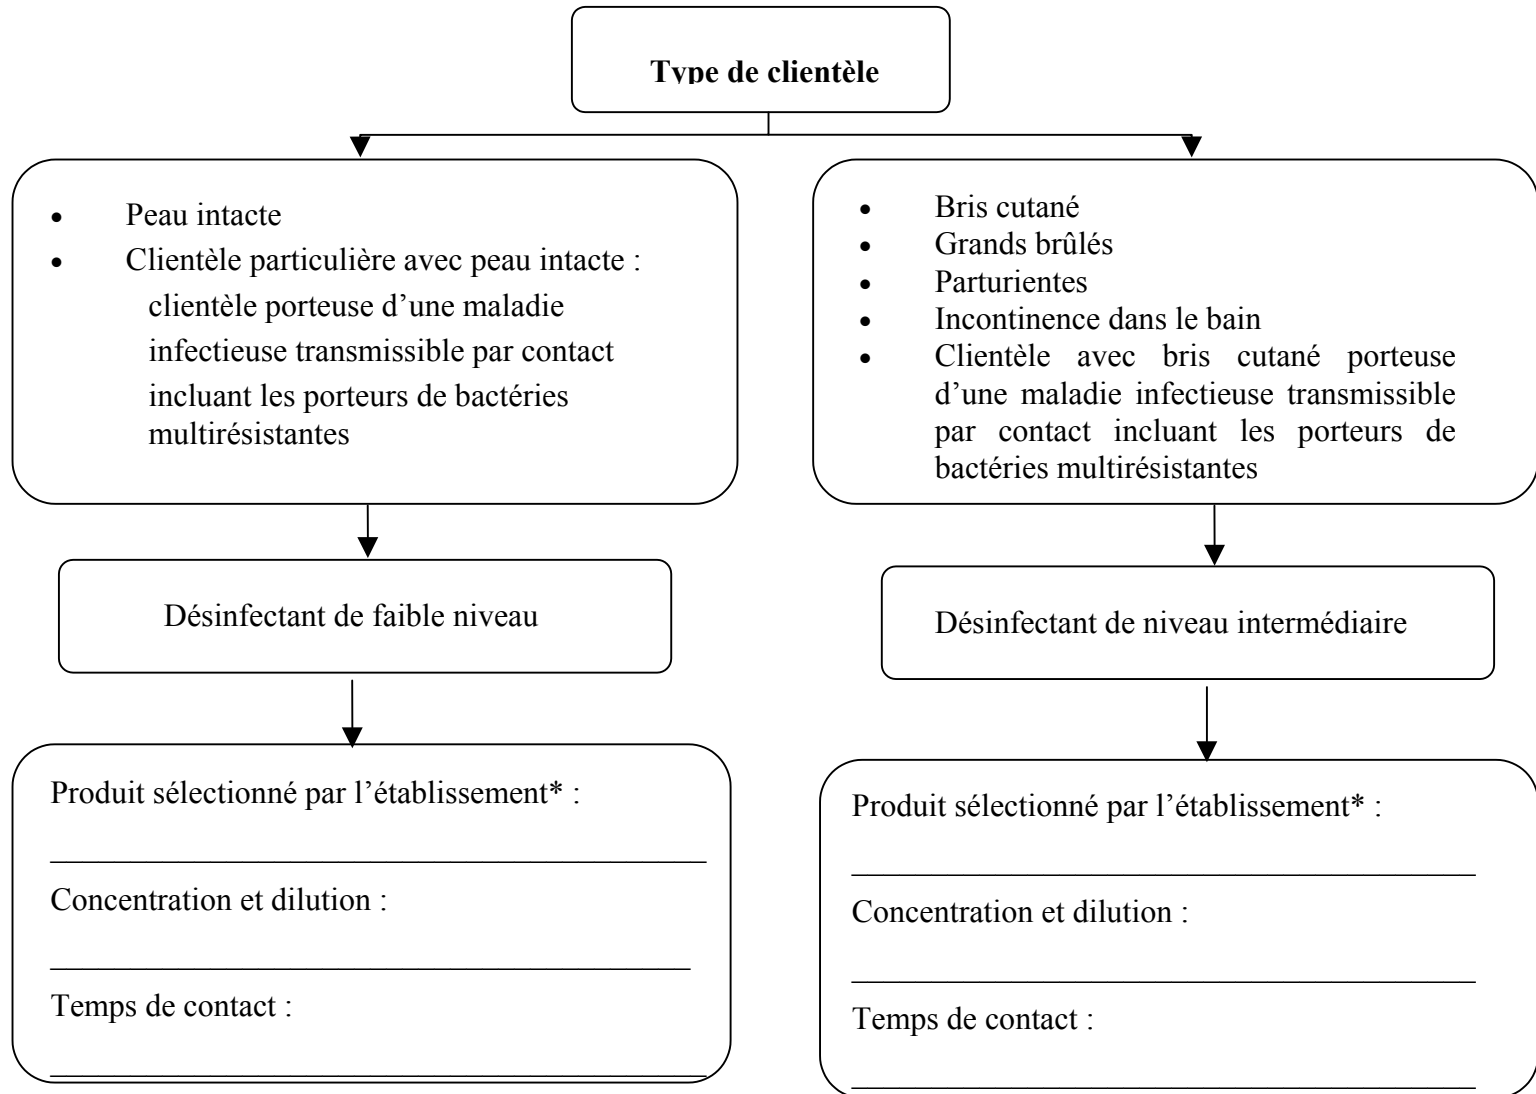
**Type de clientèle**

- Peau intacte
- Clientèle particulière avec peau intacte : clientèle porteuse d’une maladie infectieuse transmissible par contact incluant les porteurs de bactéries multirésistantes

Désinfectant de faible niveau

Produit sélectionné par l’établissement* :

_______________

Concentration et dilution :

_______________

Temps de contact :

_______________

- Bris cutané
- Grands brûlés
- Parturientes
- Incontinence dans le bain
- Clientèle avec bris cutané porteuse d’une maladie infectieuse transmissible par contact incluant les porteurs de bactéries multirésistantes

Désinfectant de niveau intermédiaire

Produit sélectionné par l’établissement* :

_______________

Concentration et dilution :

_______________

Temps de contact :

_______________